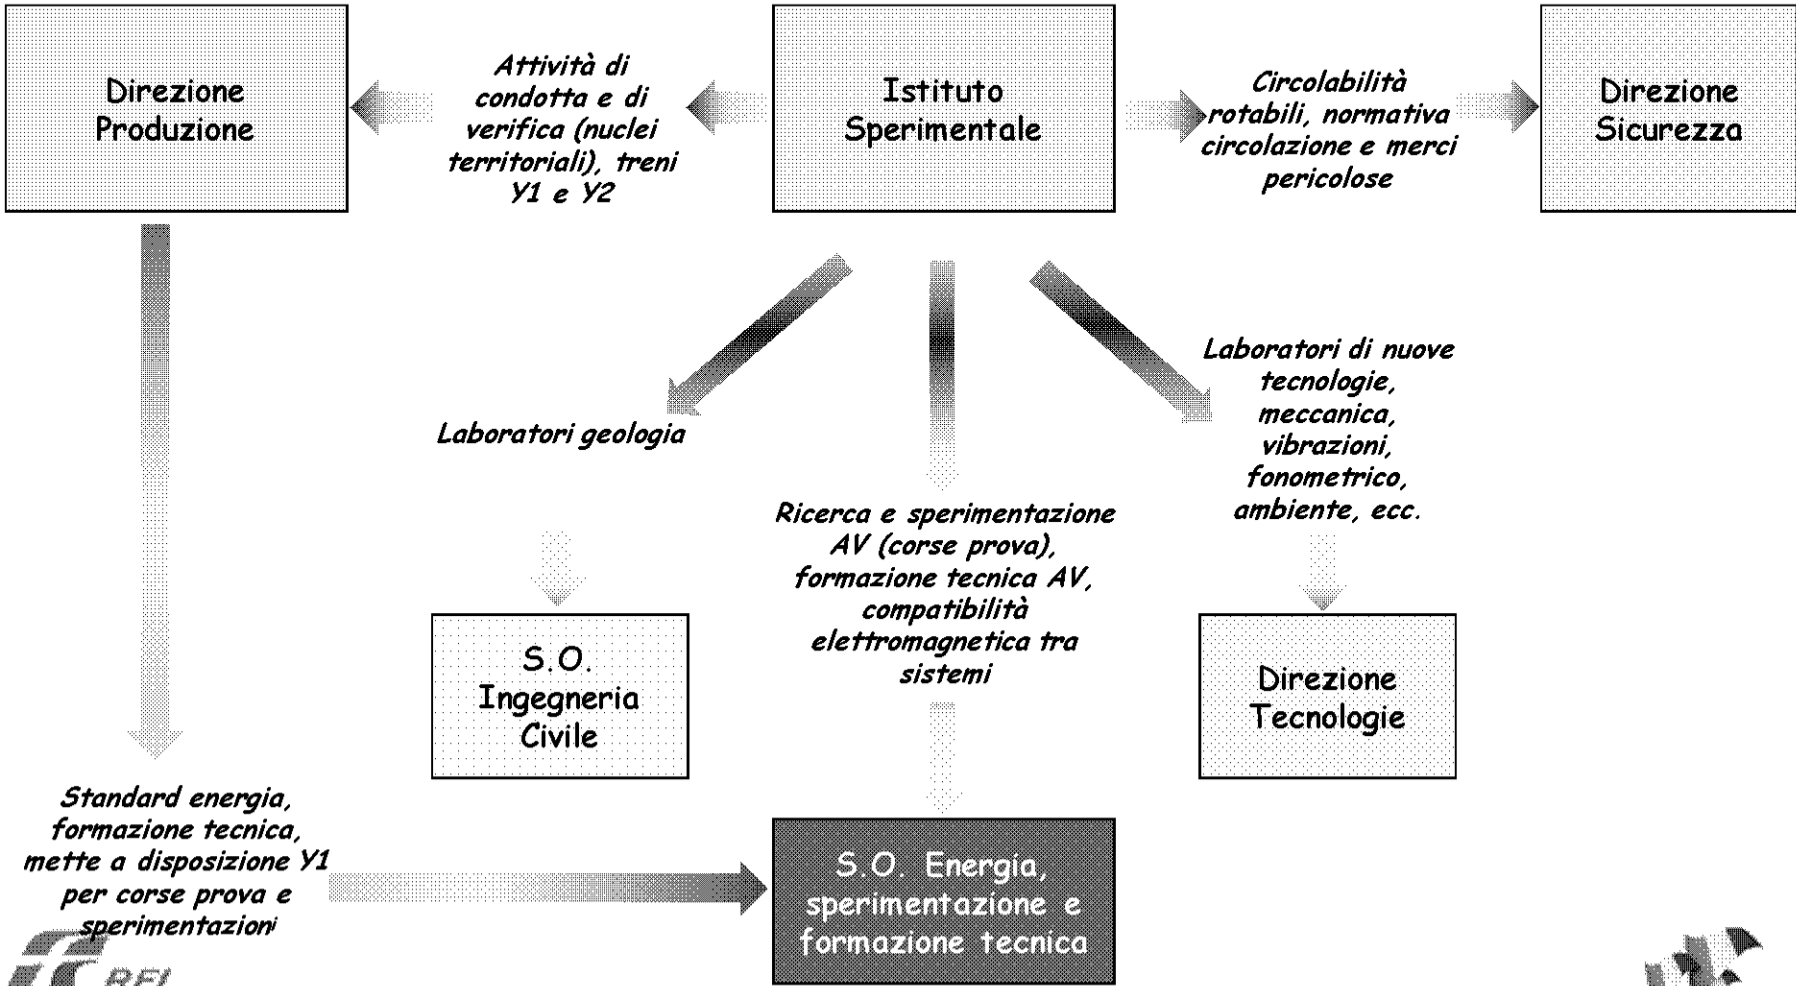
Direzione Produzione

Attività di condotta e di verifica (nuclei territoriali), treni Y1 e Y2

Istituto Sperimentale

Circolabilità rotabili, normativa circolazione e merci pericolose

Direzione Sicurezza

Laboratori geologia

Ricerca e sperimentazione AV (corse prova), formazione tecnica AV, compatibilità elettromagnetica tra sistemi

Laboratori di nuove tecnologie, meccanica, vibrazioni, fonometrico, ambiente, ecc.

S.O. Ingegneria Civile

Direzione Tecnologie

Standard energia, formazione tecnica, mette a disposizione Y1 per corse prova e sperimentazioni

S.O. Energia, sperimentazione e formazione tecnica

RFI